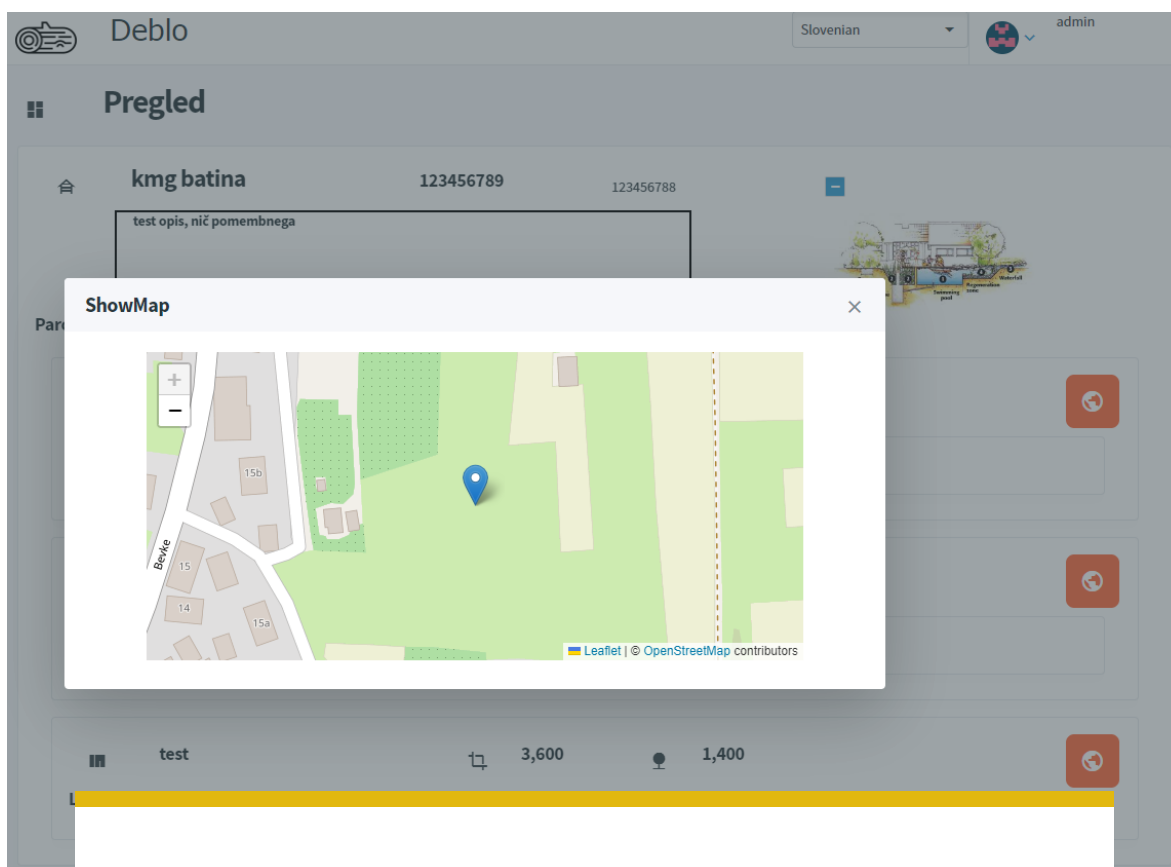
Deblo

Slovenian

admin

Pregled

kmg batina

123456789

123456788

test opis, nič pomembnega

Parc

ShowMap

×

+

−

15b

Bevke

15

14

15a

Leaflet | © OpenStreetMap contributors

test

3,600

1,400

L